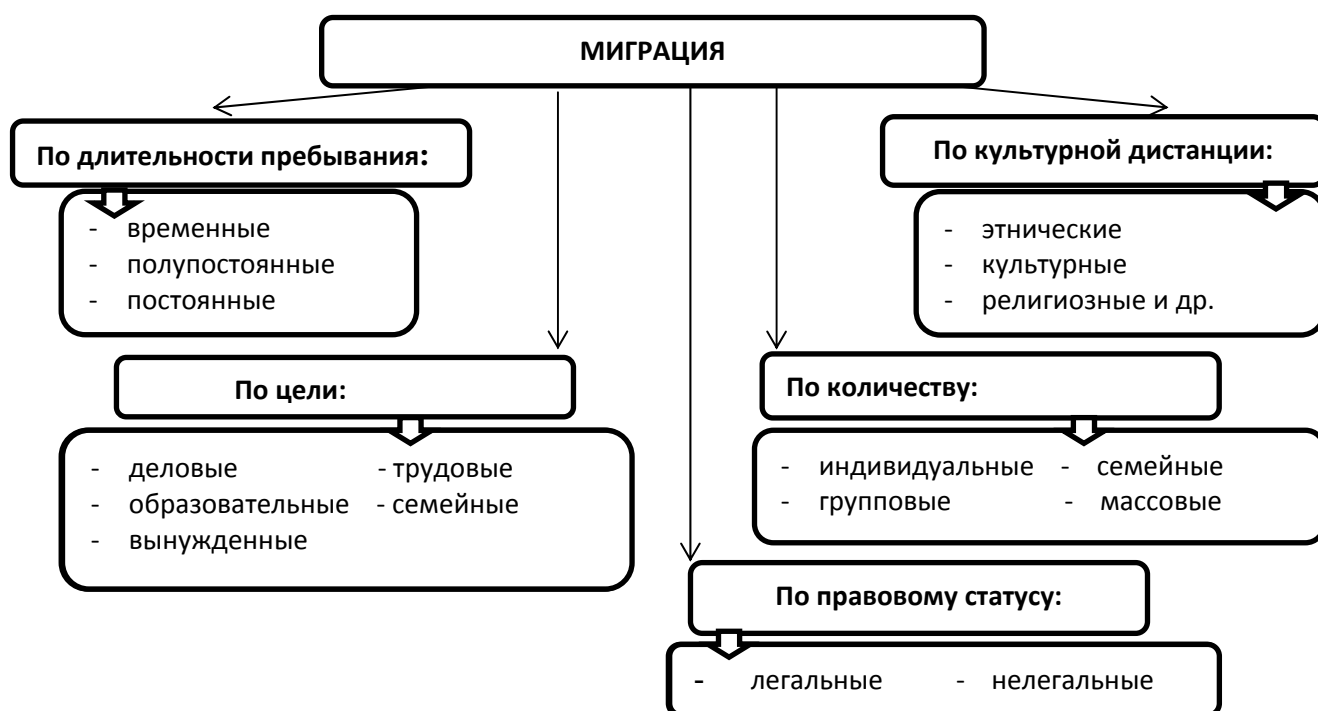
МИГРАЦИЯ

По длительности пребывания:

- временные
- полупостоянные
- постоянные

По культурной дистанции:

- этнические
- культурные
- религиозные и др.

По цели:

- деловые - трудовые
- образовательные - семейные
- вынужденные

По количеству:

- индивидуальные - семейные
- групповые - массовые

По правовому статусу:

- легальные - нелегальные